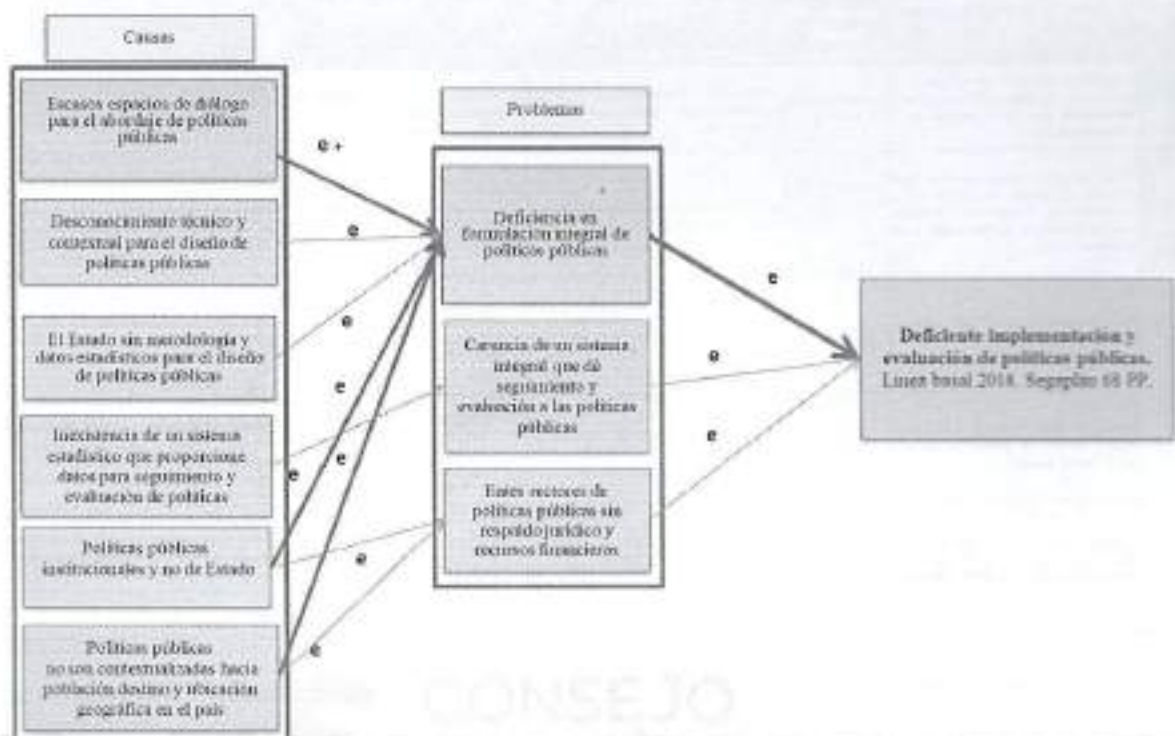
Causas

Escasos espacios de diálogo para el abordaje de políticas públicas

Desconocimiento técnico y contextual para el diseño de políticas públicas

El Estado sin metodología y datos estadísticos para el diseño de políticas públicas

Inexistencia de un sistema estadístico que proporcione datos para seguimiento y evaluación de políticas

Políticas públicas institucionales y no de Estado

Políticas públicas no son contextualizadas hacia población destino y ubicación geográfica en el país

Problemas

Deficiencia en formulación integral de políticas públicas

Carencia de un sistema integral que dé seguimiento y evaluación a las políticas públicas

Entes rectores de políticas públicas sin respaldo jurídico y recursos financieros

e +

e

e

e

e

e

e

e

e

e

e

**Deficiente implementación y evaluación de políticas públicas.** Línea basal 2018. Segeplan 68 PP.

CONSEJO